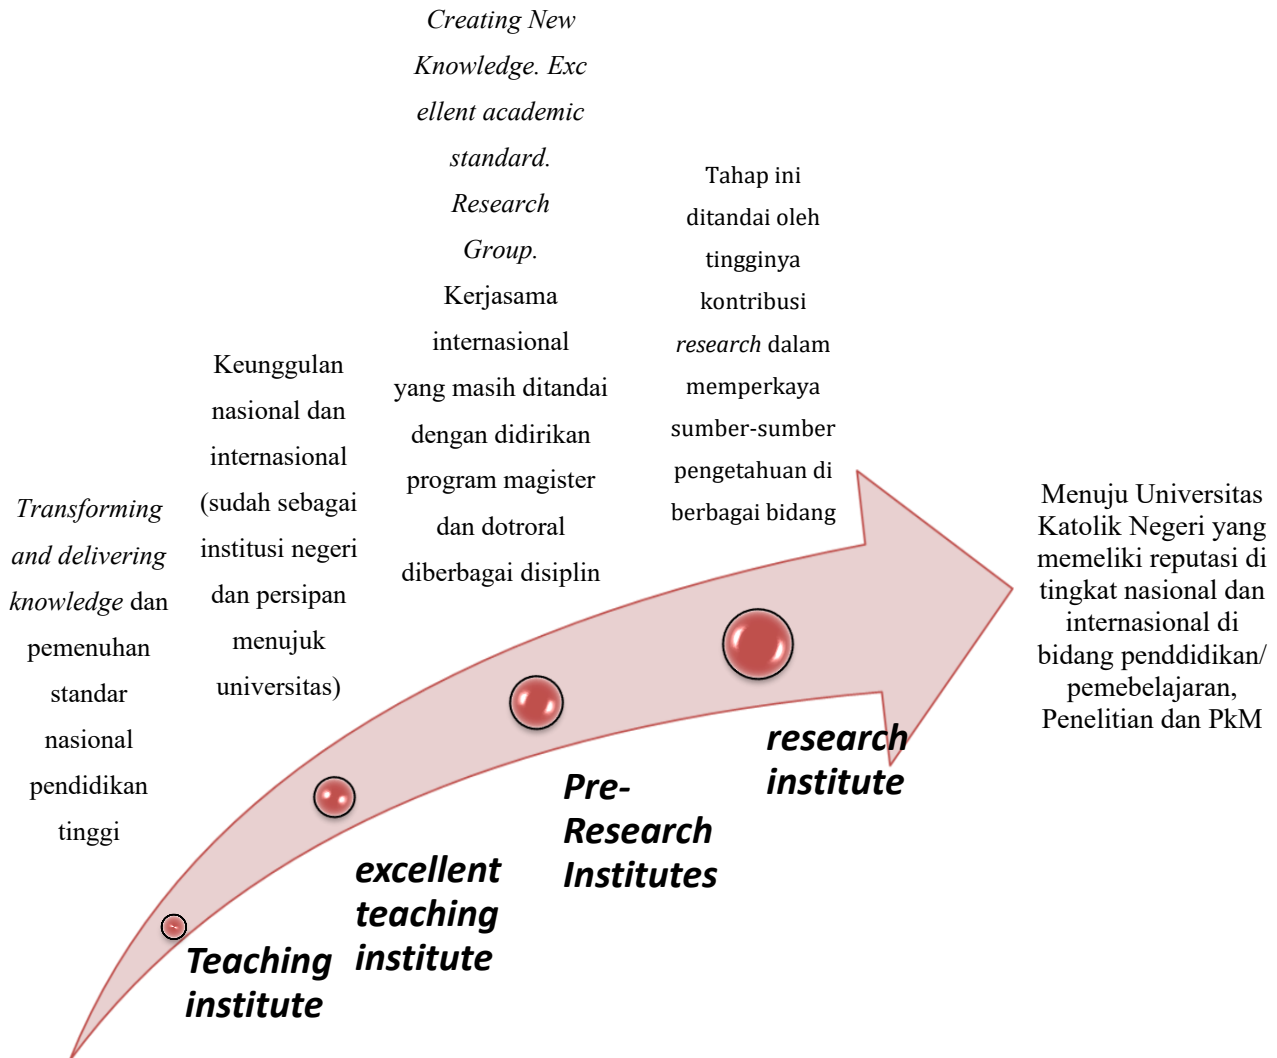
Transforming and delivering knowledge dan pemenuhan standar nasional pendidikan tinggi

Keunggulan nasional dan internasional (sudah sebagai institusi negeri dan persipan menujuk universitas)

Creating New Knowledge. Exc ellent academic standard. Research Group. Kerjasama internasional yang masih ditandai dengan didirikan program magister dan dotroral diberbagai disiplin

Tahap ini ditandai oleh tingginya kontribusi research dalam memperkaya sumber-sumber pengetahuan di berbagai bidang

Menuju Universitas Katolik Negeri yang memeliki reputasi di tingkat nasional dan internasional di bidang penddidikan/ pemebelajaran, Penelitian dan PkM

Teaching institute

excellent teaching institute

Pre-Research Institutes

research institute